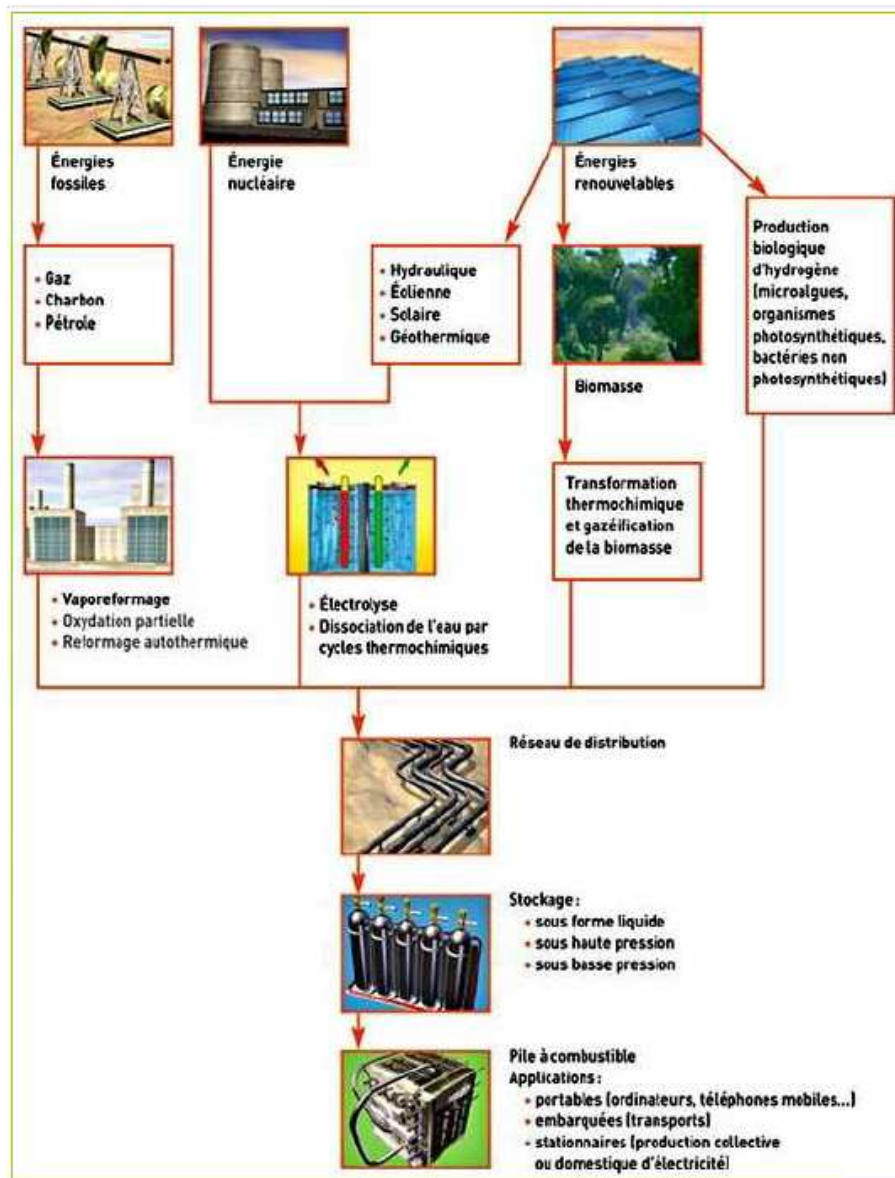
Énergies fossiles

Énergie nucléaire

Énergies renouvelables

Production biologique d'hydrogène (microalgues, organismes photosynthétiques, bactéries non photosynthétiques)

• Gaz
• Charbon
• Pétrole

• Hydraulique
• Éolienne
• Solaire
• Géothermique

Biomasse

Transformation thermochimique et gazéification de la biomasse

• Vaporeformage
• Oxydation partielle
• Reformage autothermique

• Électrolyse
• Dissociation de l'eau par cycles thermochimiques

Réseau de distribution

Stockage :
• sous forme liquide
• sous haute pression
• sous basse pression

Pile à combustible
Applications :
• portables (ordinateurs, téléphones mobiles...)
• embarquées (transports)
• stationnaires (production collective ou domestique d'électricité)